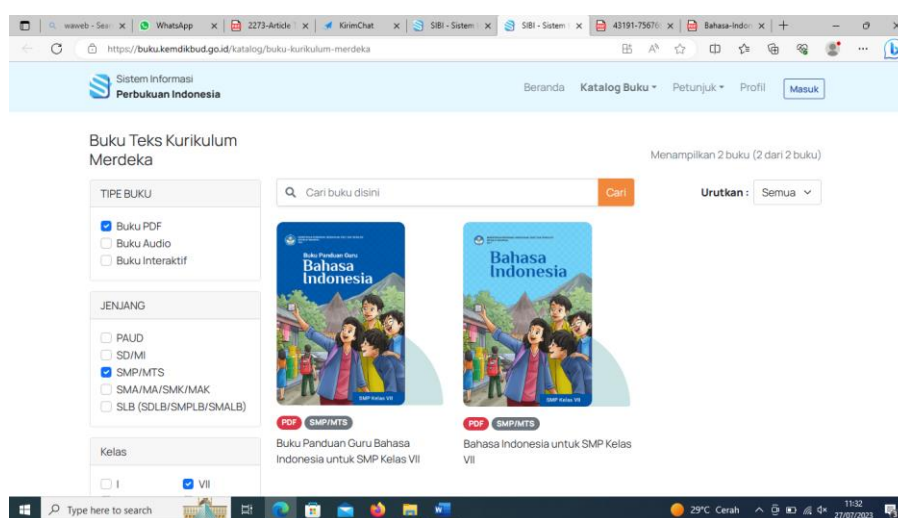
waweb - Sear | WhatsApp | 2273-Article | KirimChat | SIBI - Sistem | SIBI - Sistem | 43191-75676 | Bahasa-Indo | +

https://buku.kemdikbud.go.id/katalog/buku-kurikulum-merdeka

Sistem Informasi
Perbukuan Indonesia

Beranda Katalog Buku Petunjuk Profil Masuk

Buku Teks Kurikulum Merdeka

Menampilkan 2 buku (2 dari 2 buku)

TIPE BUKU

Buku PDF
Buku Audio
Buku Interaktif

JENJANG

PAUD
SD/MI
SMP/MTS
SMA/MA/SMK/MAK
SLB (SDLB/SMPLB/SMALB)

Kelas

I
VII

Cari buku disini

Cari

Urutkan : Semua

Buku Panduan Guru
Bahasa Indonesia
SMP Kelas VII

Bahasa Indonesia
SMP Kelas VII

PDF SMP/MTS
Buku Panduan Guru Bahasa Indonesia untuk SMP Kelas VII

PDF SMP/MTS
Bahasa Indonesia untuk SMP Kelas VII

Type here to search

29°C Cerah 11:32 27/07/2023